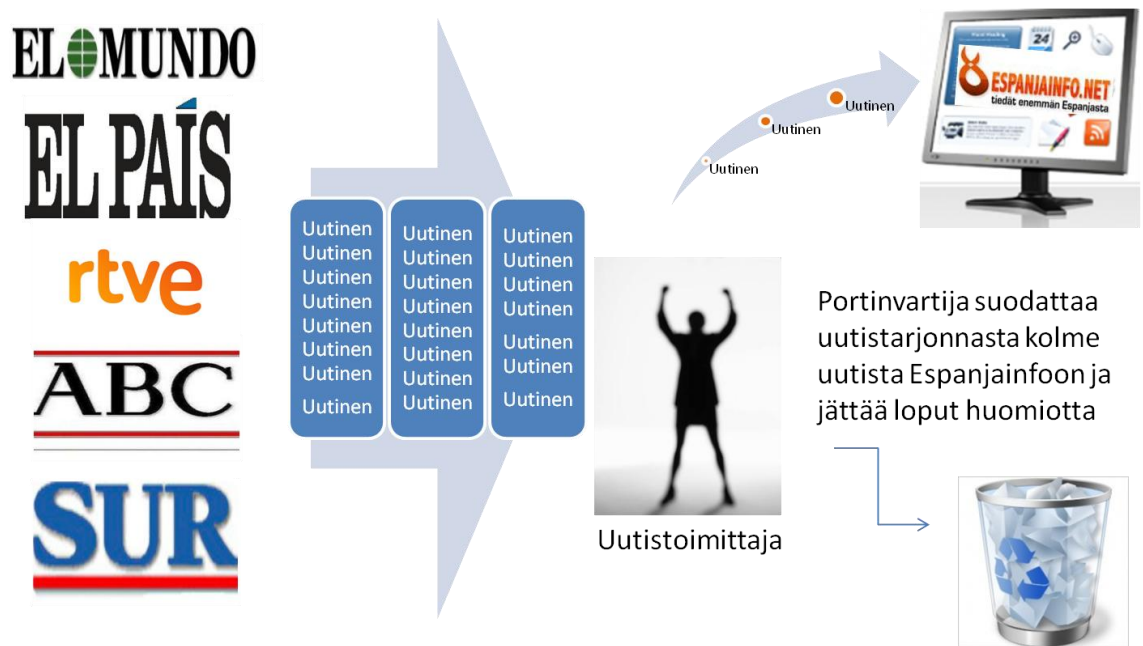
EL MUNDO
EL PAÍS
rtve
ABC
SUR

Uutinen
Uutinen
Uutinen
Uutinen
Uutinen
Uutinen
Uutinen
Uutinen

Uutinen
Uutinen
Uutinen
Uutinen
Uutinen
Uutinen
Uutinen
Uutinen

Uutinen
Uutinen
Uutinen
Uutinen
Uutinen
Uutinen
Uutinen

Uutinen
Uutinen
Uutinen

24
ESPANJAINFO.NET
tiedät enemmän Espanjasta

Uutistoimittaja

Portinvartija suodattaa uutistarjonnasta kolme uutista Espanjainfoon ja jättää loput huomiotta